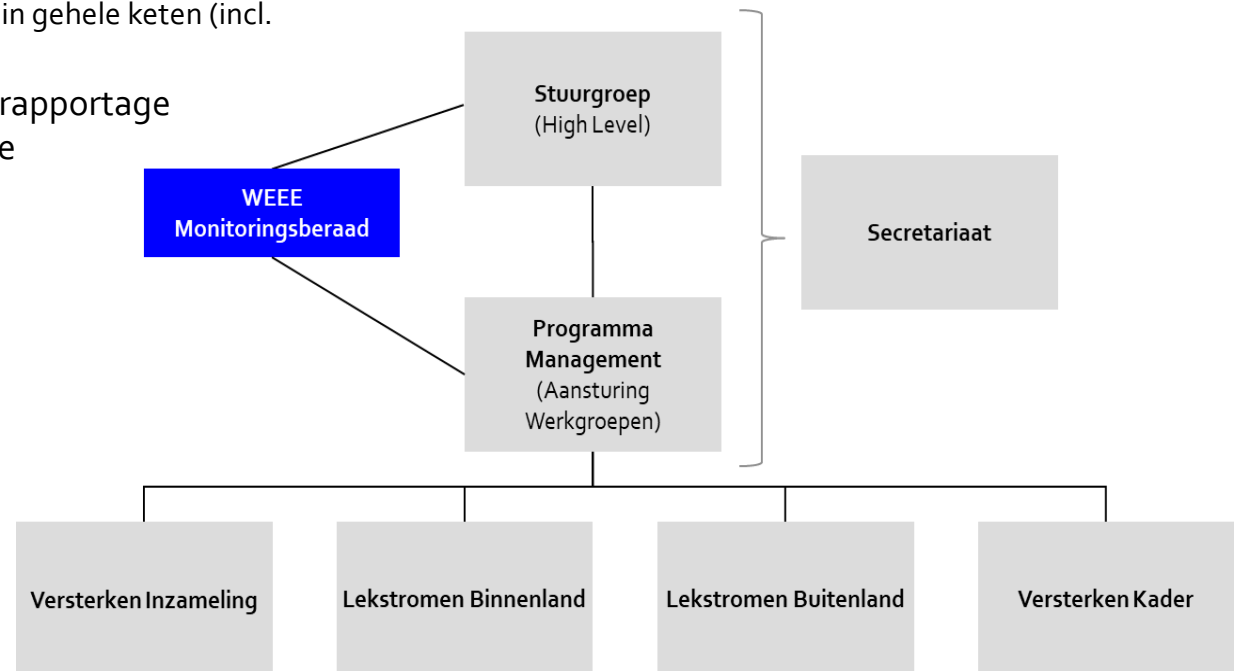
in gehele keten (incl.

rapportage
e

Stuurgroep
(High Level)

WEEE
Monitoringsberaad

Secretariaat

Programma
Management
(Aansturing
Werkgroepen)

Versterken Inzameling

Lekstromen Binnenland

Lekstromen Buitenland

Versterken Kader